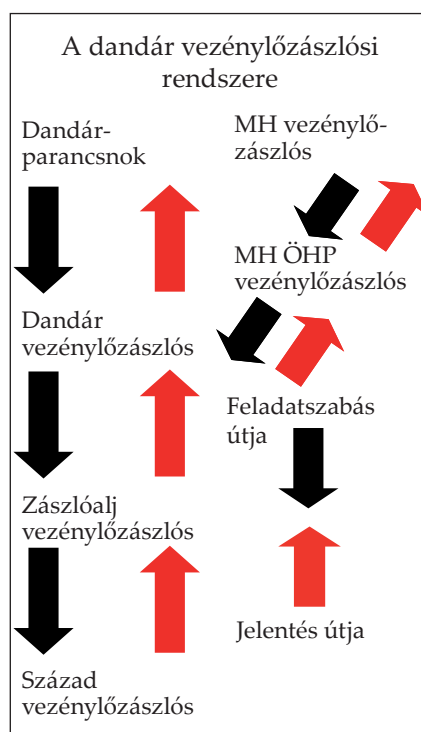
A dandár vezénylőzászlósi rendszere

Dandárparancsnok

MH vezénylőzászlós

MH ÖHP vezénylőzászlós

Dandár vezénylőzászlós

Feladatszabás útja

Zászlóalj vezénylőzászlós

Jelentés útja

Század vezénylőzászlós